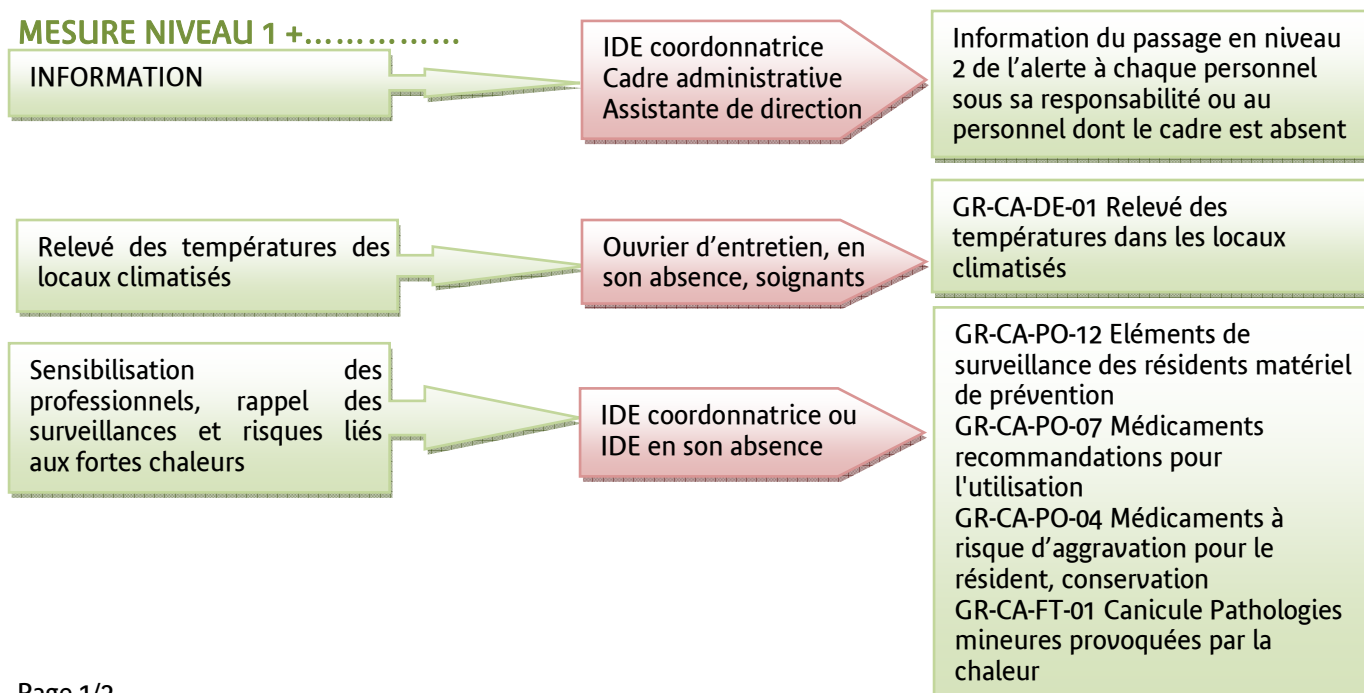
MESURE NIVEAU 1 +……………

INFORMATION

IDE coordonnatrice
Cadre administrative
Assistante de direction

Information du passage en niveau 2 de l'alerte à chaque personnel sous sa responsabilité ou au personnel dont le cadre est absent

Relevé des températures des locaux climatisés

Ouvrier d'entretien, en son absence, soignants

GR-CA-DE-01 Relevé des températures dans les locaux climatisés

Sensibilisation des professionnels, rappel des surveillances et risques liés aux fortes chaleurs

IDE coordonnatrice ou IDE en son absence

GR-CA-PO-12 Eléments de surveillance des résidents matériel de prévention
GR-CA-PO-07 Médicaments recommandations pour l'utilisation
GR-CA-PO-04 Médicaments à risque d'aggravation pour le résident, conservation
GR-CA-FT-01 Canicule Pathologies mineures provoquées par la chaleur

Page 1/2